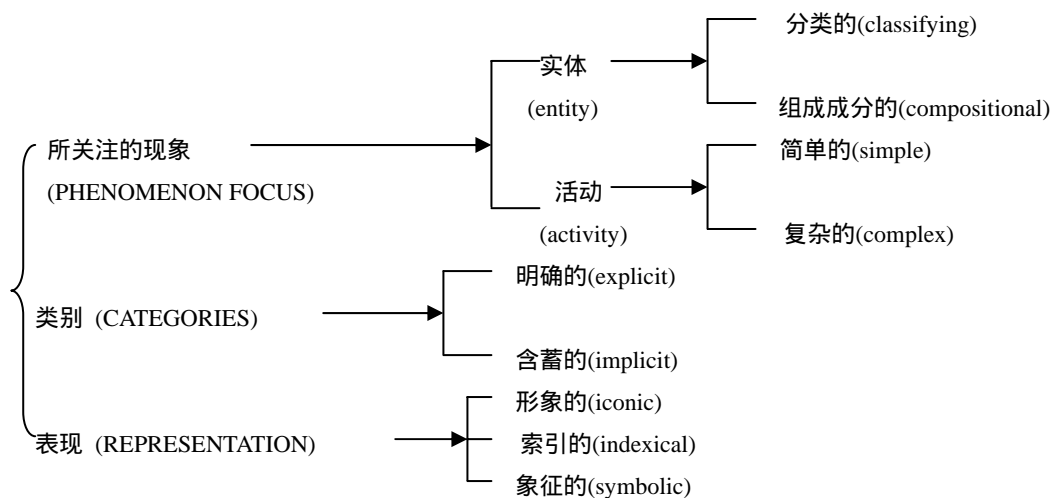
所关注的现象
(PHENOMENON FOCUS)

实体
(entity)

分类的(classifying)

组成成分的(compositional)

活动
(activity)

简单的(simple)

复杂的(complex)

类别 (CATEGORIES)

明确的(explicit)

含蓄的(implicit)

表现 (REPRESENTATION)

形象的(iconic)

索引的(indexical)

象征的(symbolic)